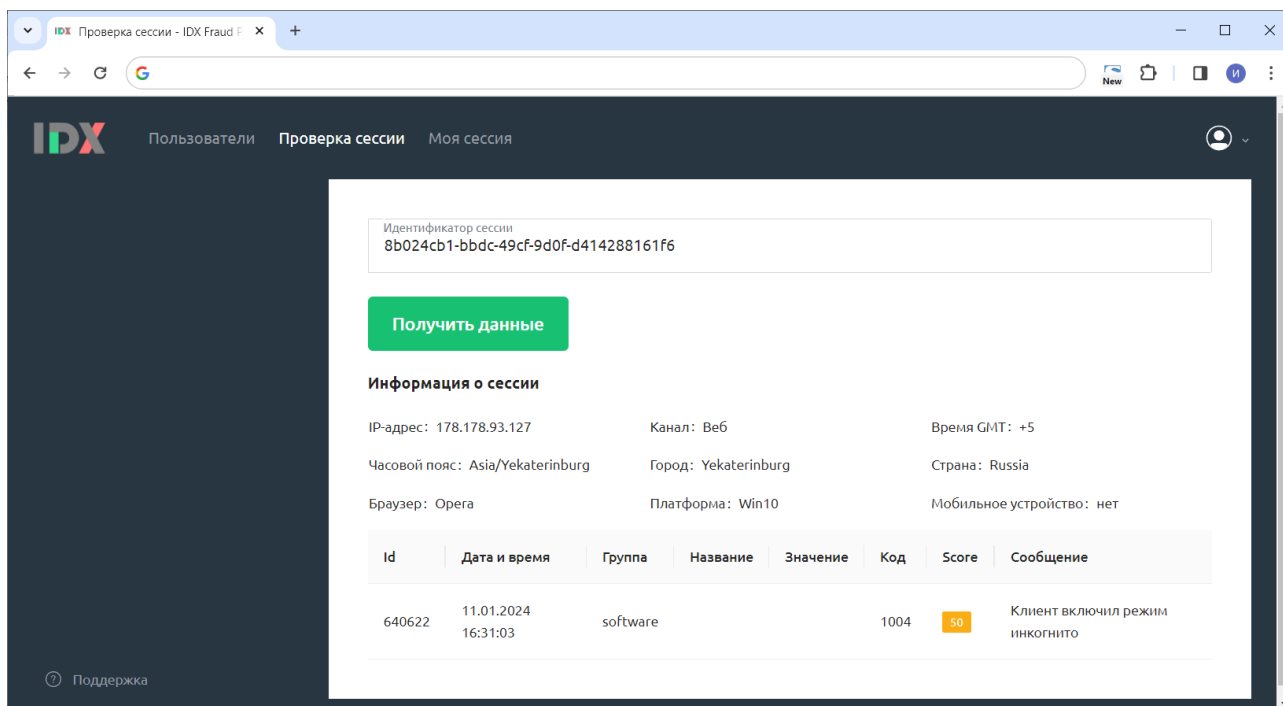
IDX Проверка сессии - IDX Fraud P

New

И

IDX Пользователи Проверка сессии Моя сессия

Идентификатор сессии
8b024cb1-bbdc-49cf-9d0f-d414288161f6

Получить данные

Информация о сессии

IP-адрес: 178.178.93.127
Канал: Веб
Время GMT: +5
Часовой пояс: Asia/Yekaterinburg
Город: Yekaterinburg
Страна: Russia
Браузер: Opera
Платформа: Win10
Мобильное устройство: нет

| Id | Дата и время | Группа | Название | Значение | Код | Score | Сообщение |
|---|---|---|---|---|---|---|---|
| 640622 | 11.01.2024 16:31:03 | software | | | 1004 | 50 | Клиент включил режим инкогнито |

Поддержка